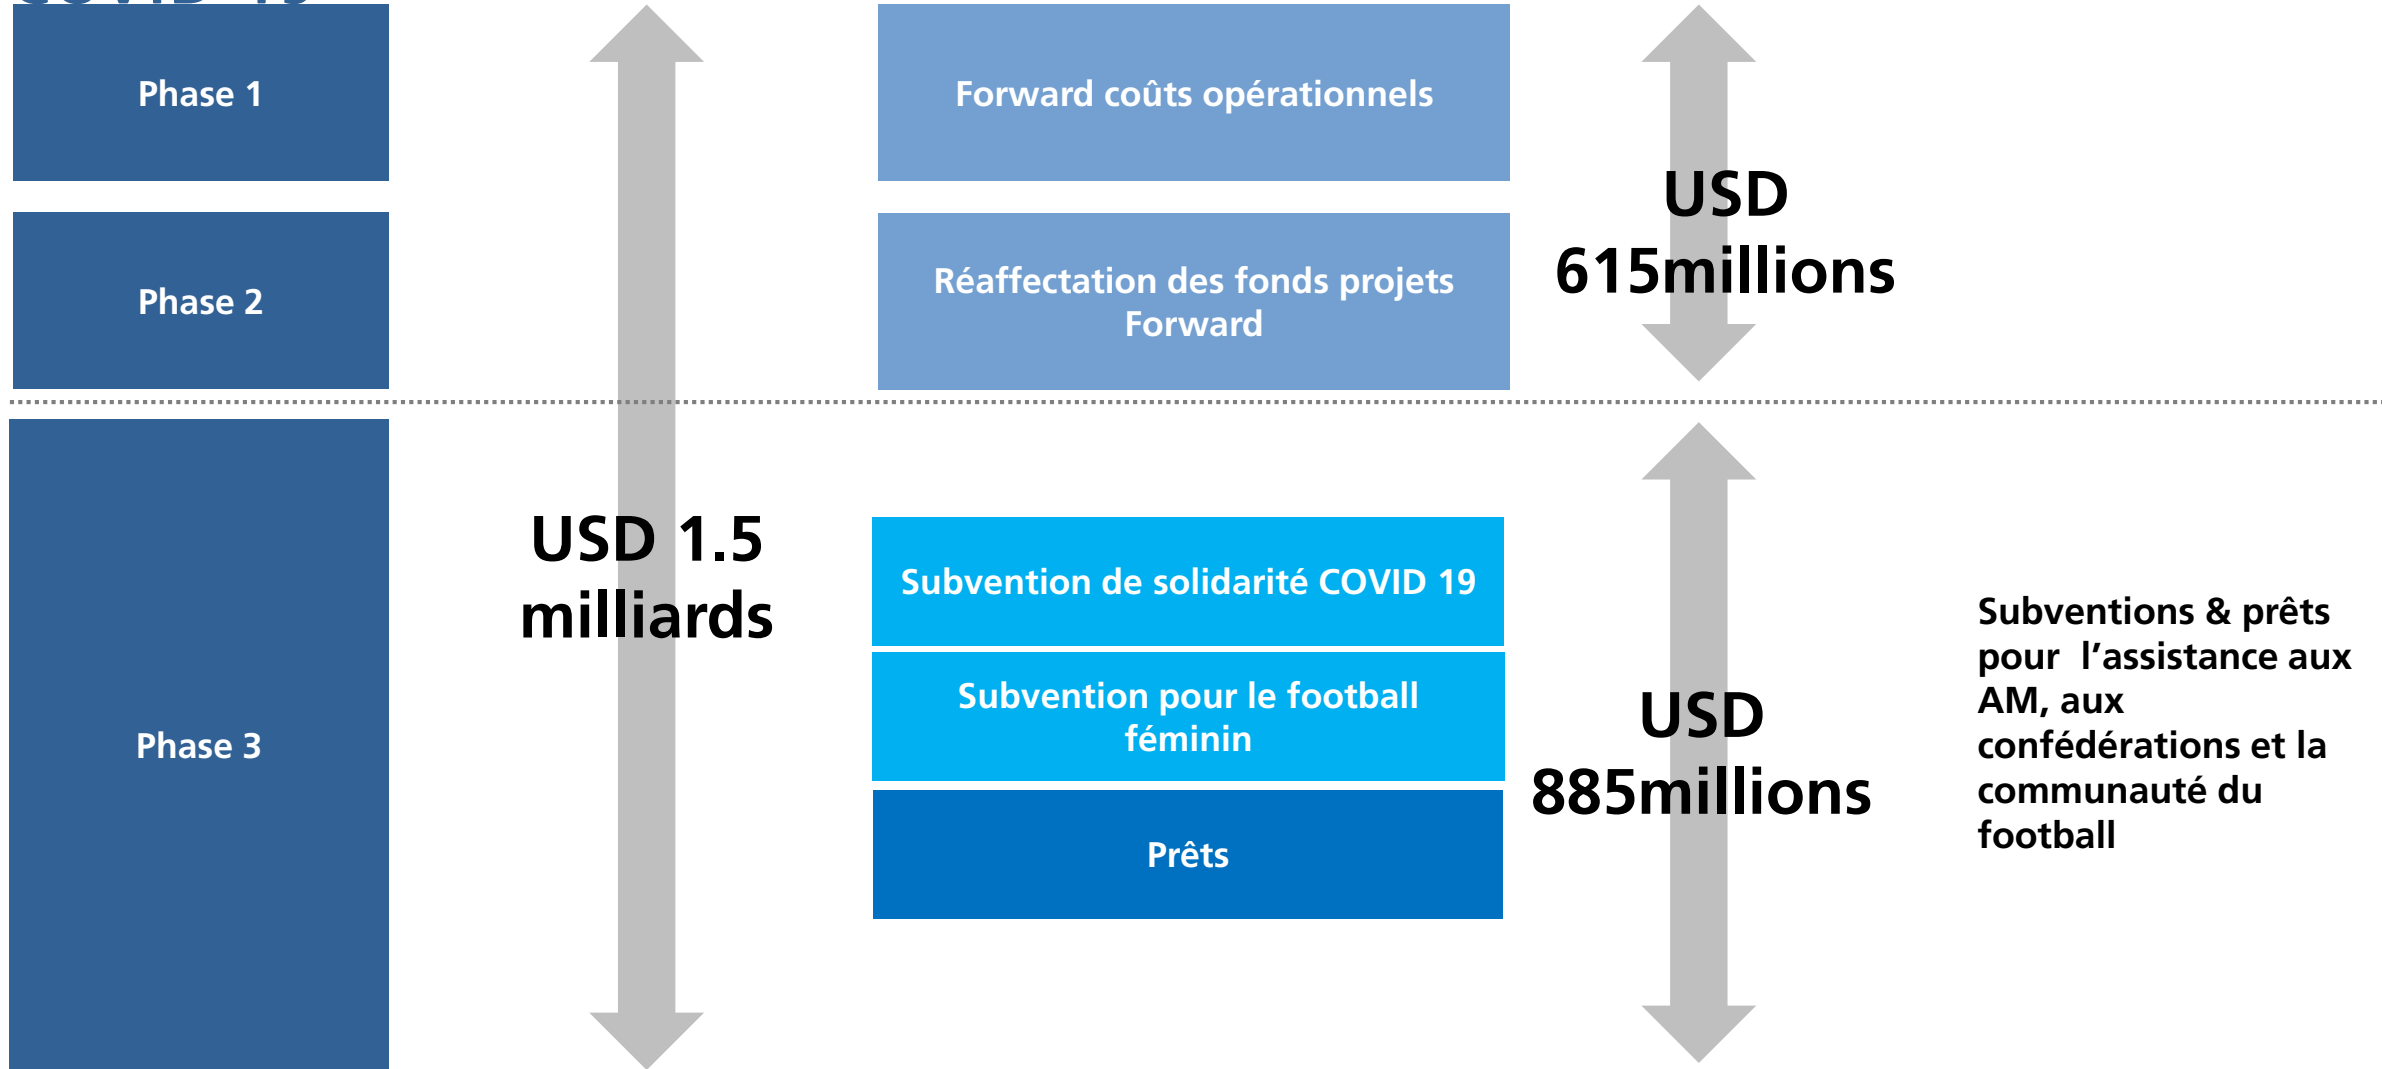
Phase 1

Phase 2

Phase 3

USD 1.5 milliards

Forward coûts opérationnels

Réaffectation des fonds projets Forward

USD 615millions

Subvention de solidarité COVID 19

Subvention pour le football féminin

Prêts

USD 885millions

Subventions & prêts pour l’assistance aux AM, aux confédérations et la communauté du football